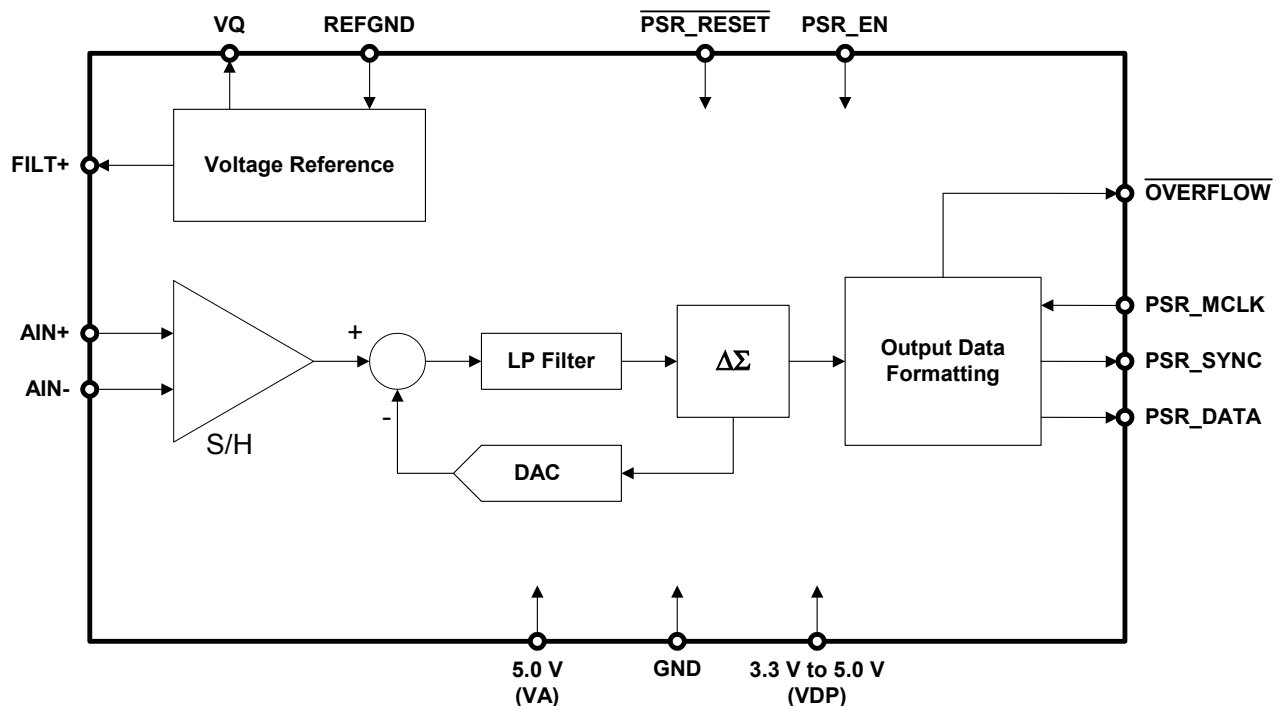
VQ
REFGND
$\overline{PSR\_RESET}$
PSR_EN

FILT+
Voltage Reference

$\overline{OVERFLOW}$

AIN+
AIN-
S/H
+
-
LP Filter
$\Delta\Sigma$
Output Data Formatting
PSR_MCLK
PSR_SYNC
PSR_DATA
DAC

5.0 V (VA)
GND
3.3 V to 5.0 V (VDP)